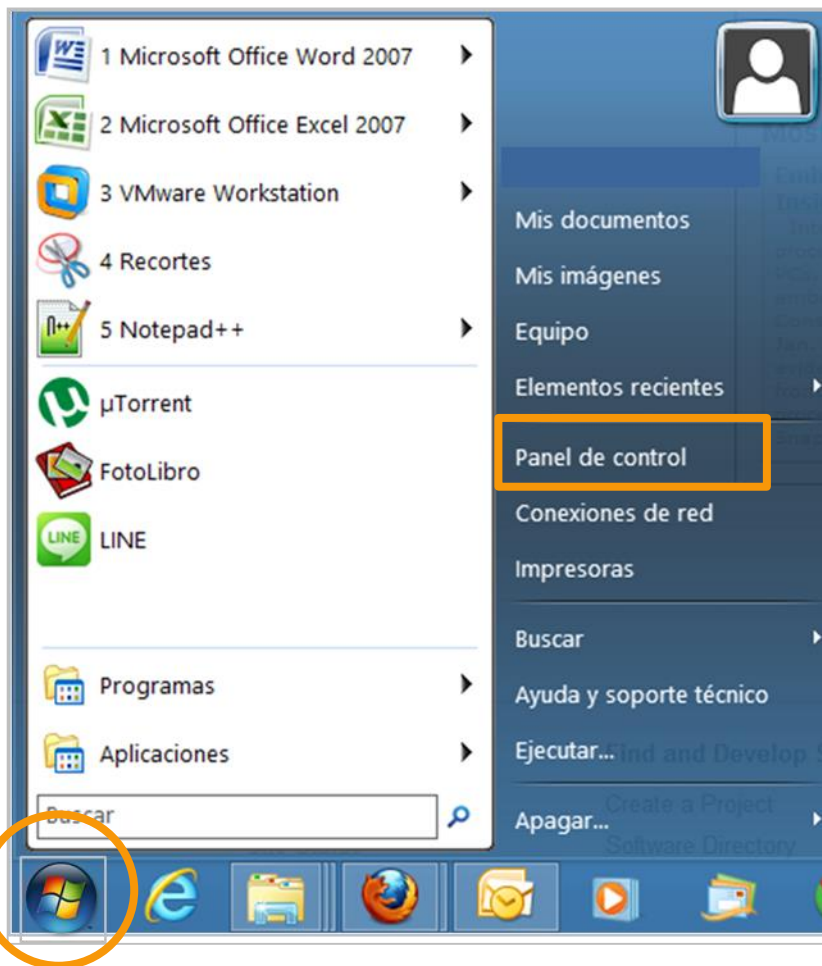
1 Microsoft Office Word 2007
2 Microsoft Office Excel 2007
3 VMware Workstation
4 Recortes
5 Notepad++
µTorrent
FotoLibro
LINE
Programas
Aplicaciones
Buscar

Mis documentos
Mis imágenes
Equipo
Elementos recientes
Panel de control
Conexiones de red
Impresoras
Buscar
Ayuda y soporte técnico
Ejecutar...
Apagar...

Find and Develop
Create a Project
Software Directory